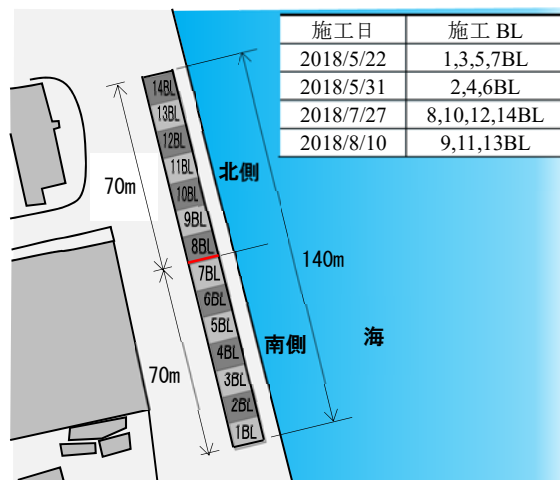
| 施工日 | 施工 BL |
|---|---|
| 2018/5/22 | 1,3,5,7BL |
| 2018/5/31 | 2,4,6BL |
| 2018/7/27 | 8,10,12,14BL |
| 2018/8/10 | 9,11,13BL |

14BL
13BL
12BL
11BL
10BL
9BL
8BL
7BL
6BL
5BL
4BL
3BL
2BL
1BL

70m

北側

140m

70m

南側

海